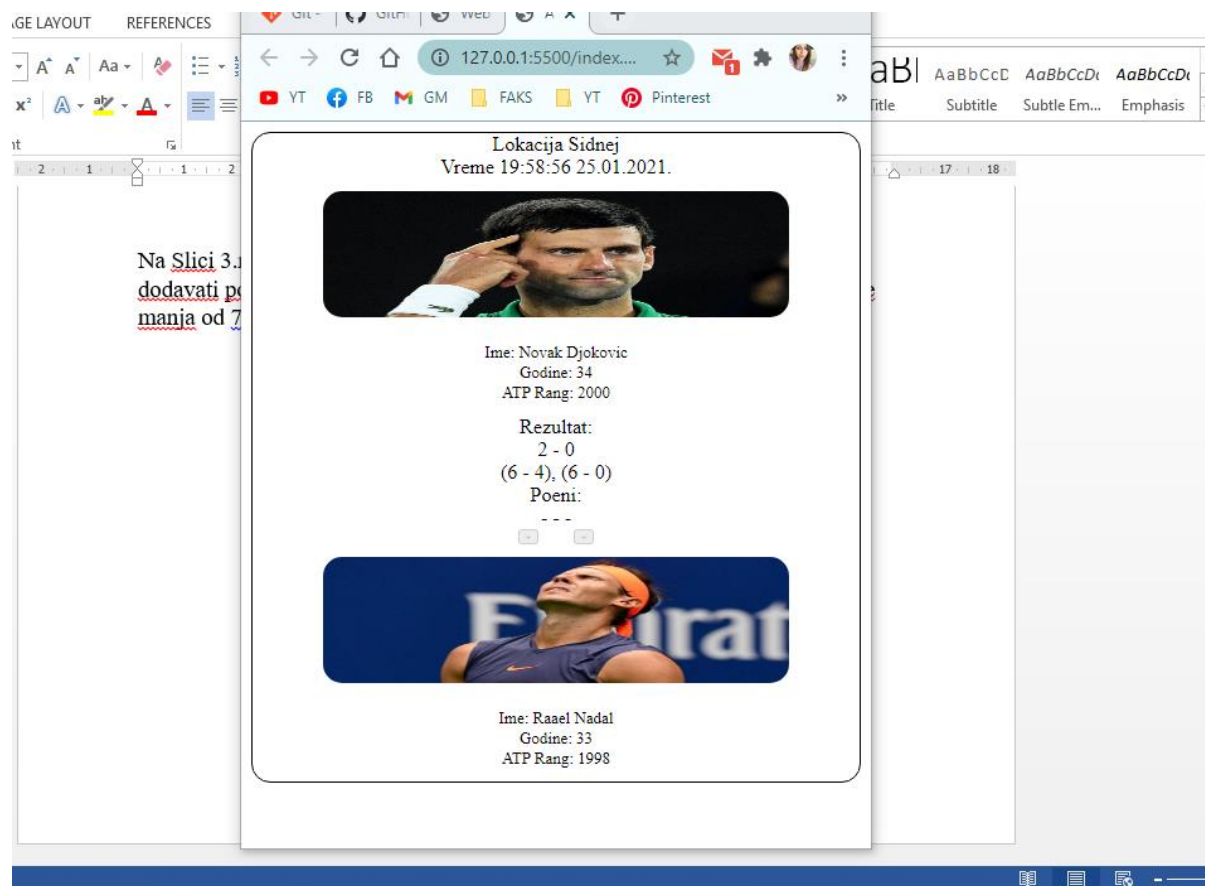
GE LAYOUT REFERENCES

Git · GitH · Web · A ×

127.0.0.1:5500/index....

YT FB GM FAKS YT Pinterest »

aBl AaBbCcD AaBbCcD AaBbCcD
Title Subtitle Subtle Em... Emphasis

Na Slici 3.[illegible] dodavati po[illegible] manja od 7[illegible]

Lokacija Sidnej
Vreme 19:58:56 25.01.2021.

Ime: Novak Djokovic
Godine: 34
ATP Rang: 2000

Rezultat:
2 - 0
(6 - 4), (6 - 0)
Poeni:
- - -

Ime: Raael Nadal
Godine: 33
ATP Rang: 1998